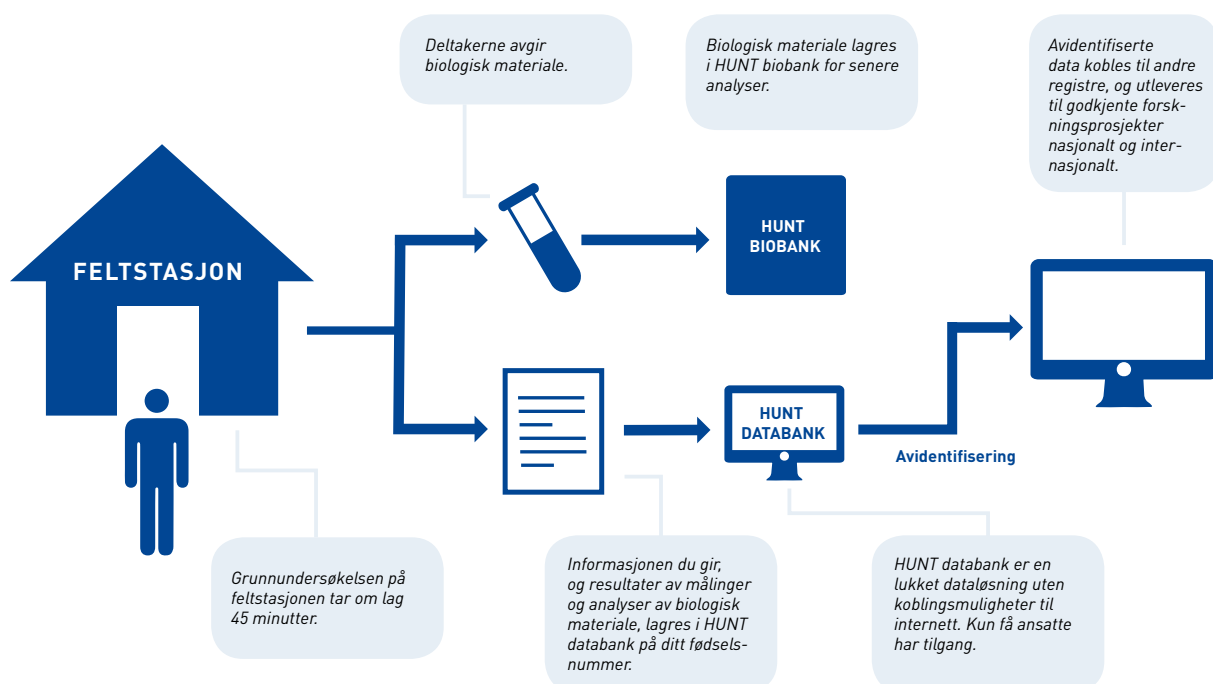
Deltakerne avgir biologisk materiale.

Biologisk materiale lagres i HUNT biobank for senere analyser.

Avidentifiserte data kobles til andre registre, og utleveres til godkjente forskningsprosjekter nasjonalt og internasjonalt.

FELTSTASJON

HUNT BIOBANK

HUNT DATABANK

Avidentifisering

Grunnundersøkelsen på feltstasjonen tar om lag 45 minutter.

Informasjonen du gir, og resultater av målinger og analyser av biologisk materiale, lagres i HUNT databank på ditt fødselsnummer.

HUNT databank er en lukket dataløsning uten koblingsmuligheter til internett. Kun få ansatte har tilgang.